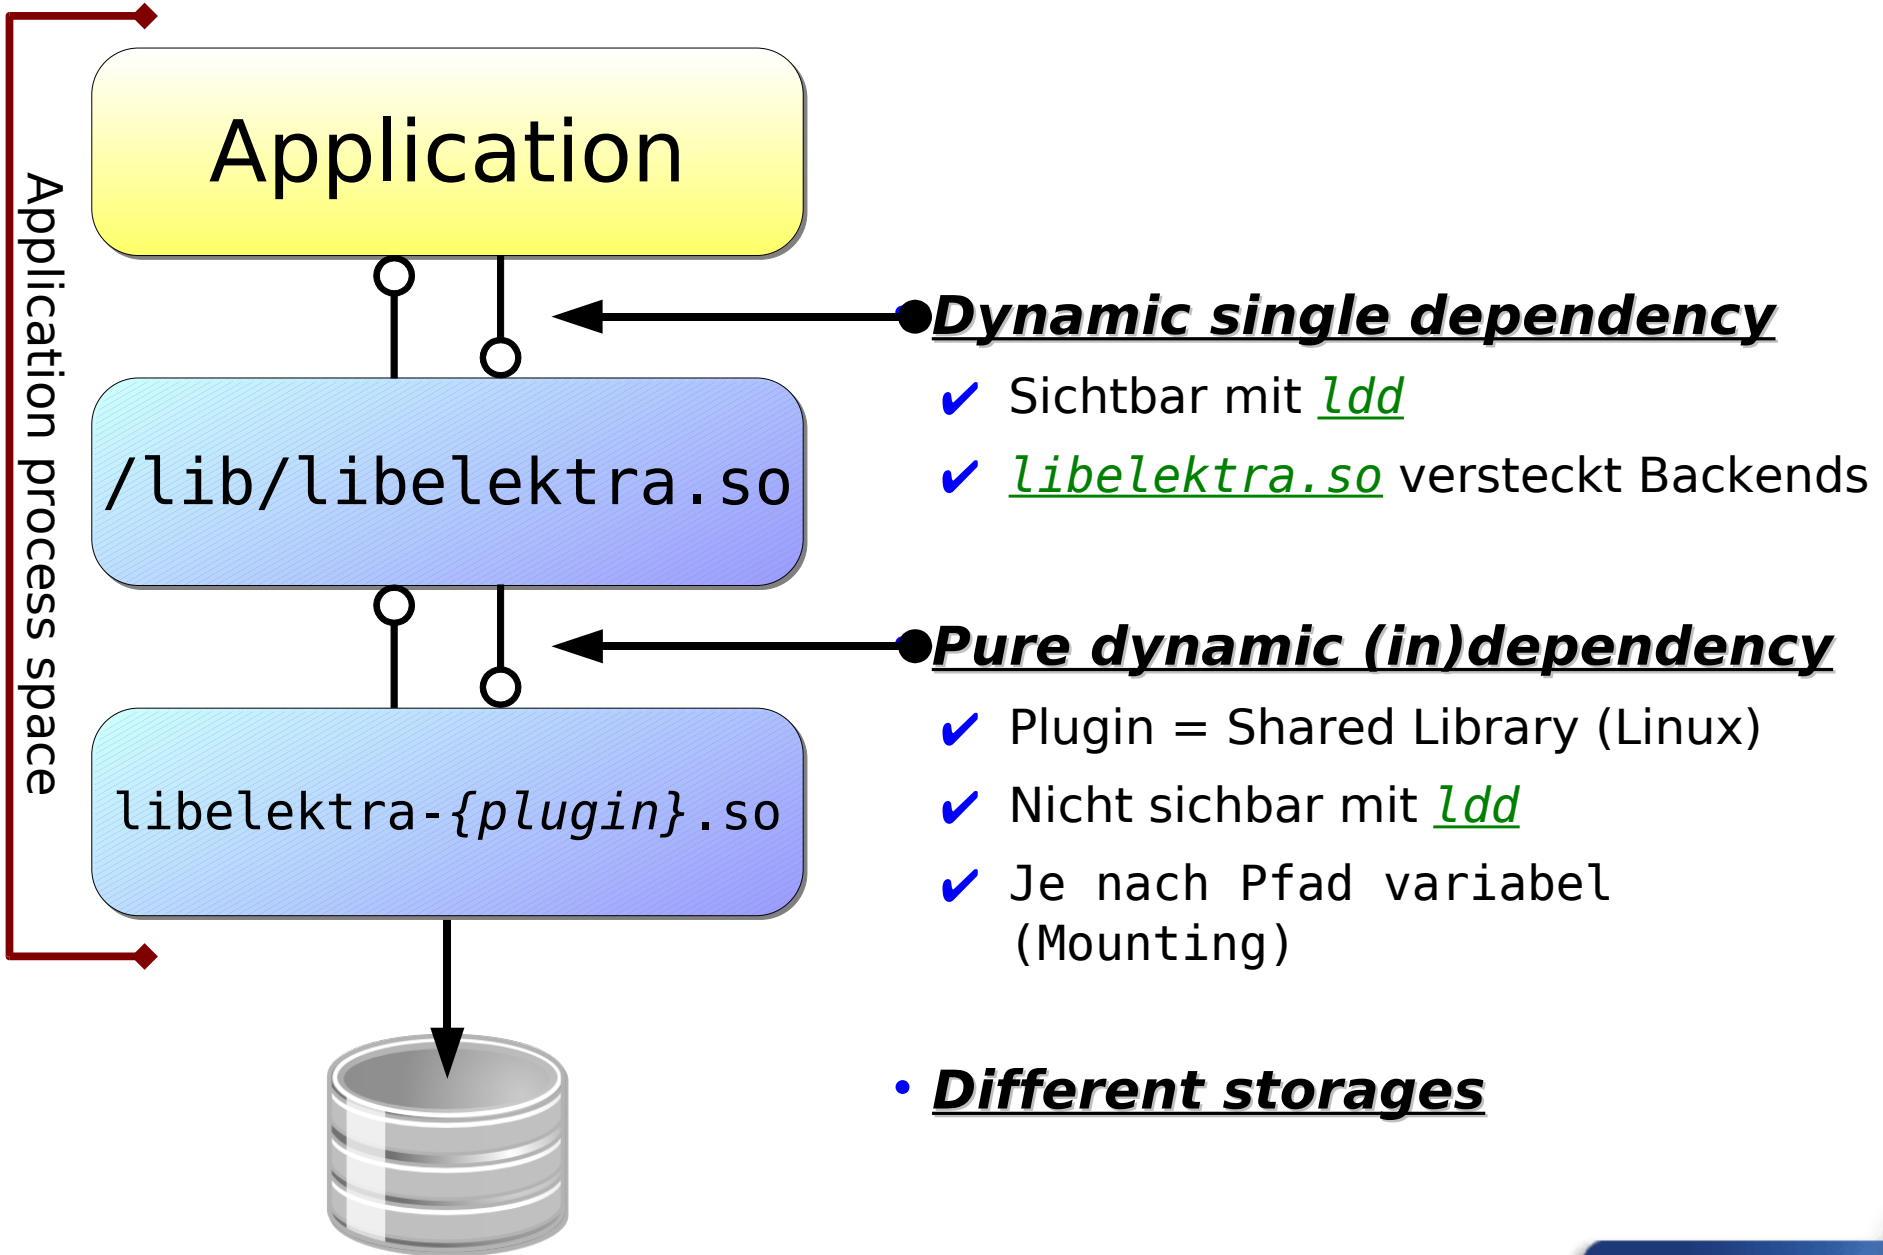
Application process space

Application

/lib/libelektra.so

libelektra-{plugin}.so

Dynamic single dependency

✔ Sichtbar mit ldd

✔ libelektra.so versteckt Backends

Pure dynamic (in)dependency

✔ Plugin = Shared Library (Linux)

✔ Nicht sichbar mit ldd

✔ Je nach Pfad variabel (Mounting)

• Different storages